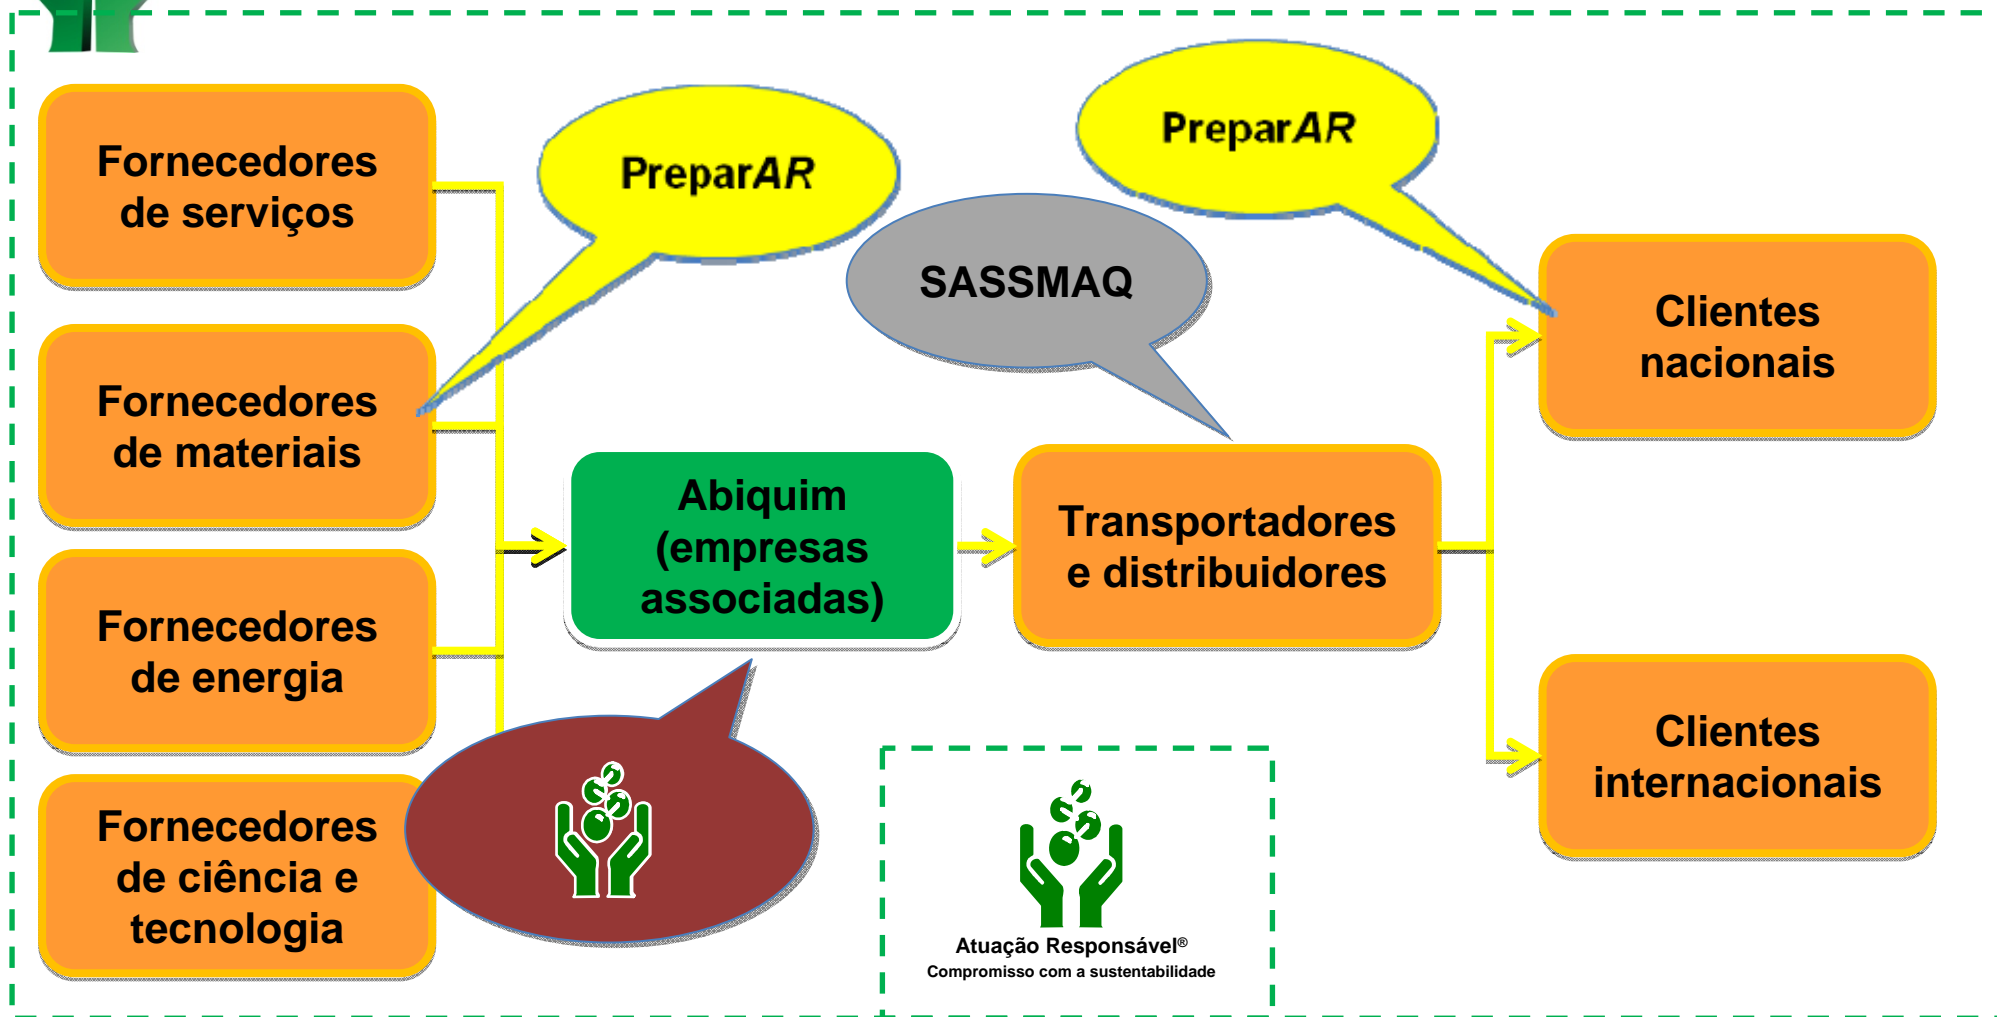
Fornecedores de serviços

Fornecedores de materiais

Fornecedores de energia

Fornecedores de ciência e tecnologia

PreparAR

SASSMAQ

PreparAR

Abiquim (empresas associadas)

Transportadores e distribuidores

Clientes nacionais

Clientes internacionais

Atuação Responsável®
Compromisso com a sustentabilidade